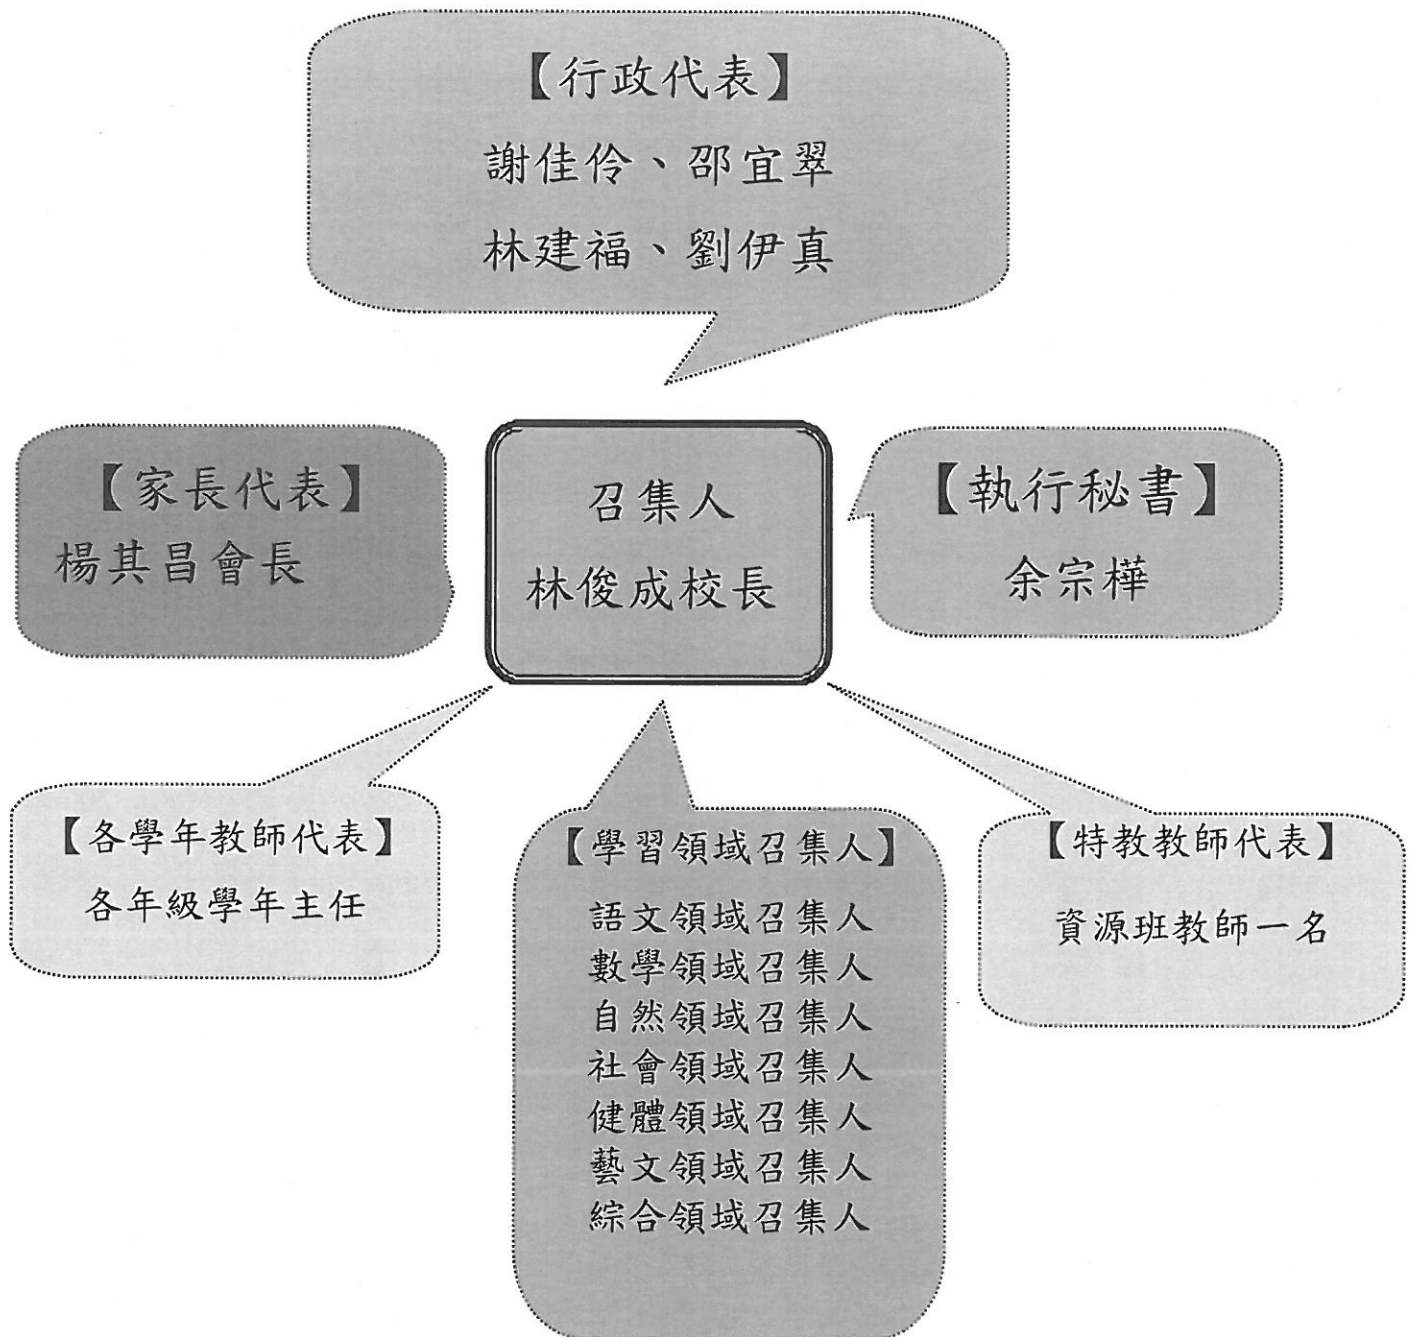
【行政代表】
謝佳伶、邵宜翠
林建福、劉伊真

【家長代表】
楊其昌會長

召集人
林俊成校長

【執行秘書】
余宗樺

【各學年教師代表】
各年級學年主任

【學習領域召集人】
語文領域召集人
數學領域召集人
自然領域召集人
社會領域召集人
健體領域召集人
藝文領域召集人
綜合領域召集人

【特教教師代表】
資源班教師一名